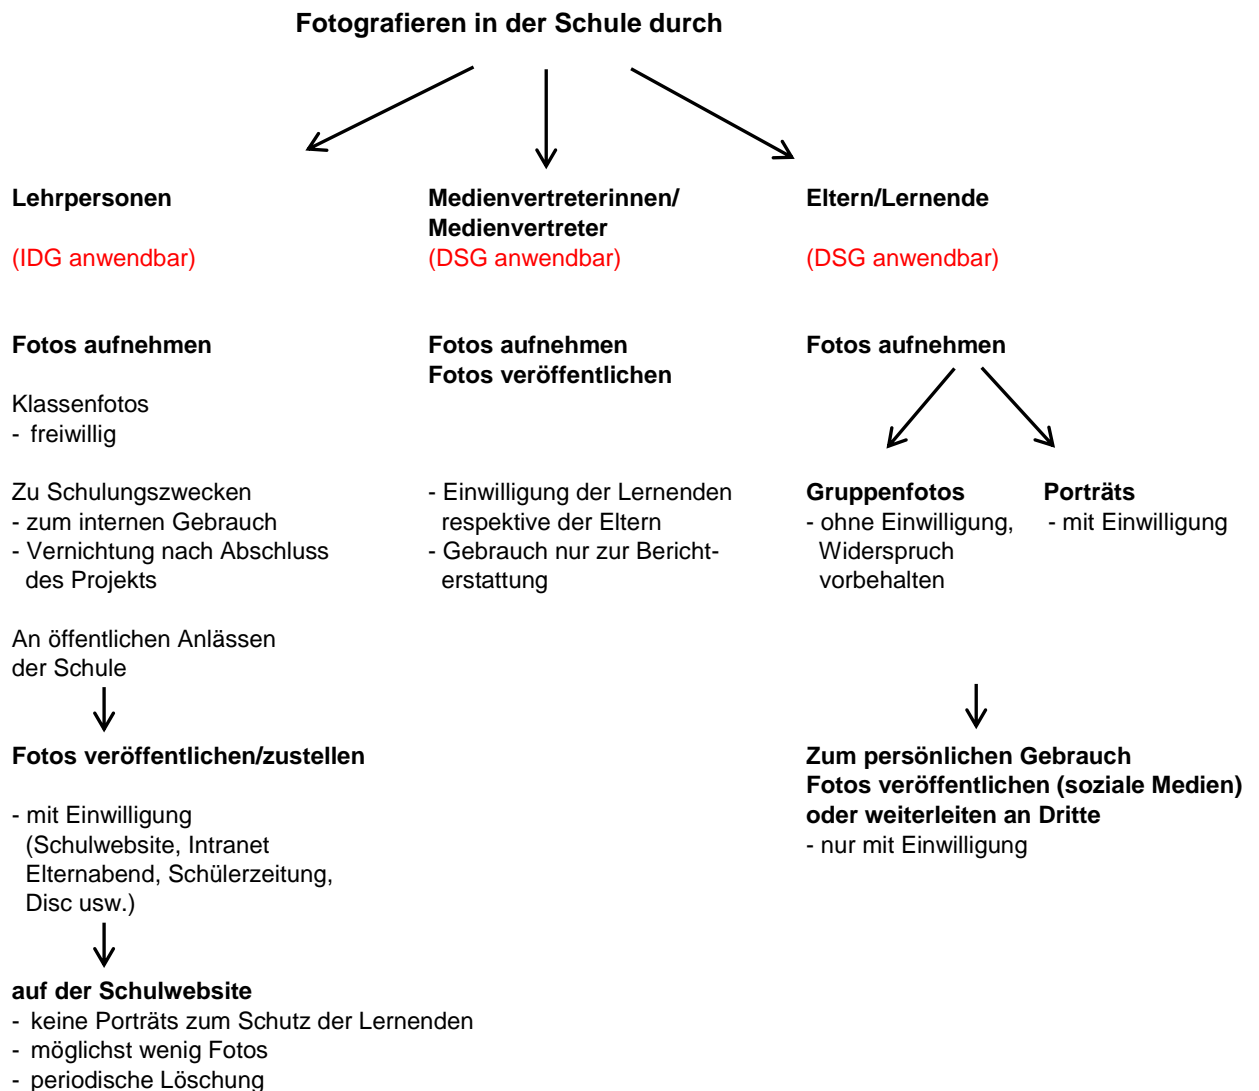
Fotografieren in der Schule durch

Lehrpersonen

(IDG anwendbar)

Fotos aufnehmen

Klassenfotos
- freiwillig

Zu Schulungszwecken
- zum internen Gebrauch
- Vernichtung nach Abschluss des Projekts

An öffentlichen Anlässen der Schule

Fotos veröffentlichen/zustellen

- mit Einwilligung (Schulwebsite, Intranet Elternabend, Schülerzeitung, Disc usw.)

auf der Schulwebsite
- keine Porträts zum Schutz der Lernenden
- möglichst wenig Fotos
- periodische Löschung

Medienvertreterinnen/ Medienvertreter
(DSG anwendbar)

Fotos aufnehmen
Fotos veröffentlichen

- Einwilligung der Lernenden respektive der Eltern
- Gebrauch nur zur Berichterstattung

Eltern/Lernende

(DSG anwendbar)

Fotos aufnehmen

Gruppenfotos
- ohne Einwilligung, Widerspruch vorbehalten

Porträts
- mit Einwilligung

Zum persönlichen Gebrauch
Fotos veröffentlichen (soziale Medien) oder weiterleiten an Dritte
- nur mit Einwilligung